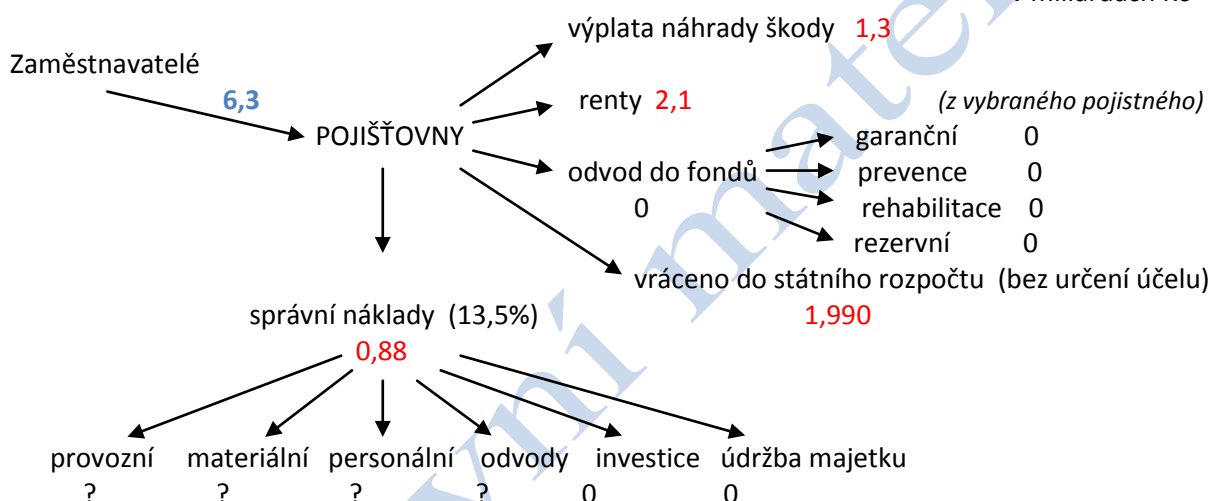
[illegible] miliardách Kč

výplata náhrady škody 1,3

Zaměstnavatelé

6,3

renty 2,1

(z vybraného pojistného)

POJIŠŤOVNY

garanční 0

odvod do fondů

prevence 0

0

rehabilitace 0

rezervní 0

vráceno do státního rozpočtu (bez určení účelu)

správní náklady (13,5%)

1,990

0,88

provozní ?

materiální ?

personální ?

odvody ?

investice 0

údržba majetku 0